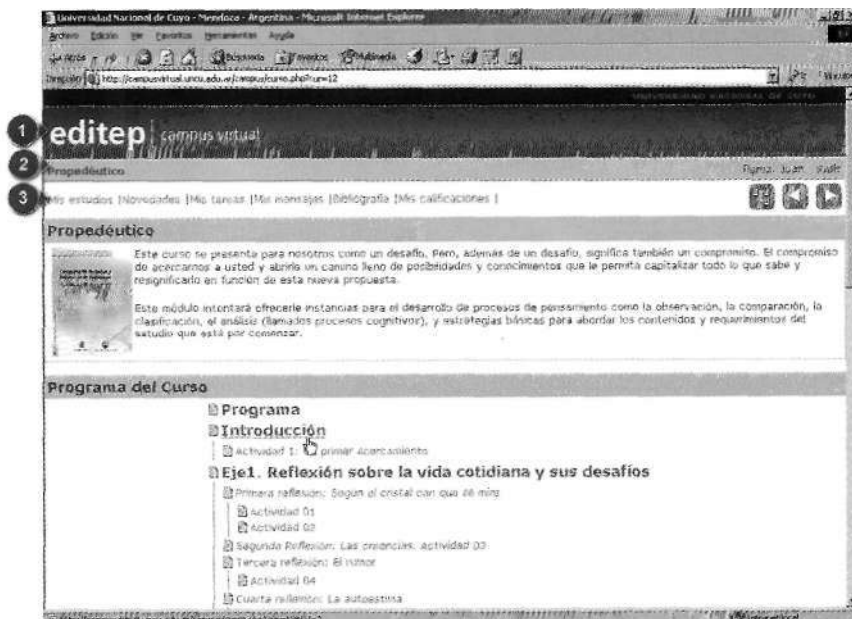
Universidad Nacional de Cuyo - Mendoza - Argentina - Microsoft Internet Explorer

Archivo Edición Ver Favoritos Herramientas Ayuda

Atrás Búsqueda Favoritos Multimedia

Dirección http://campusvirtual.uncu.edu.ar/campus/curso.php?cur=12

UNIVERSIDAD NACIONAL DE CUYO

1 editep | campus virtual

2 Propedéutico

Perez Juan Salir

3 Mis estudios |Novedades |Mis tareas |Mis mensajes |Bibliografía |Mis calificaciones |

Propedéutico

Este curso se presenta para nosotros como un desafío. Pero, además de un desafío, significa también un compromiso. El compromiso de acercarnos a usted y abrirle un camino lleno de posibilidades y conocimientos que le permita capitalizar todo lo que sabe y resignificarlo en función de esta nueva propuesta.

Este módulo intentará ofrecerle instancias para el desarrollo de procesos de pensamiento como la observación, la comparación, la clasificación, el análisis (llamados procesos cognitivos), y estrategias básicas para abordar los contenidos y requerimientos del estudio que está por comenzar.

Programa del Curso

Programa

Introducción

Actividad 1: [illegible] primer acercamiento

Eje1. Reflexión sobre la vida cotidiana y sus desafíos

Primera reflexión: Según el cristal con que se mira

Actividad 01

Actividad 02

Segunda Reflexión: Las creencias: actividad 03

Tercera reflexión: El humor

Actividad 04

Cuarta reflexión: La autoestima